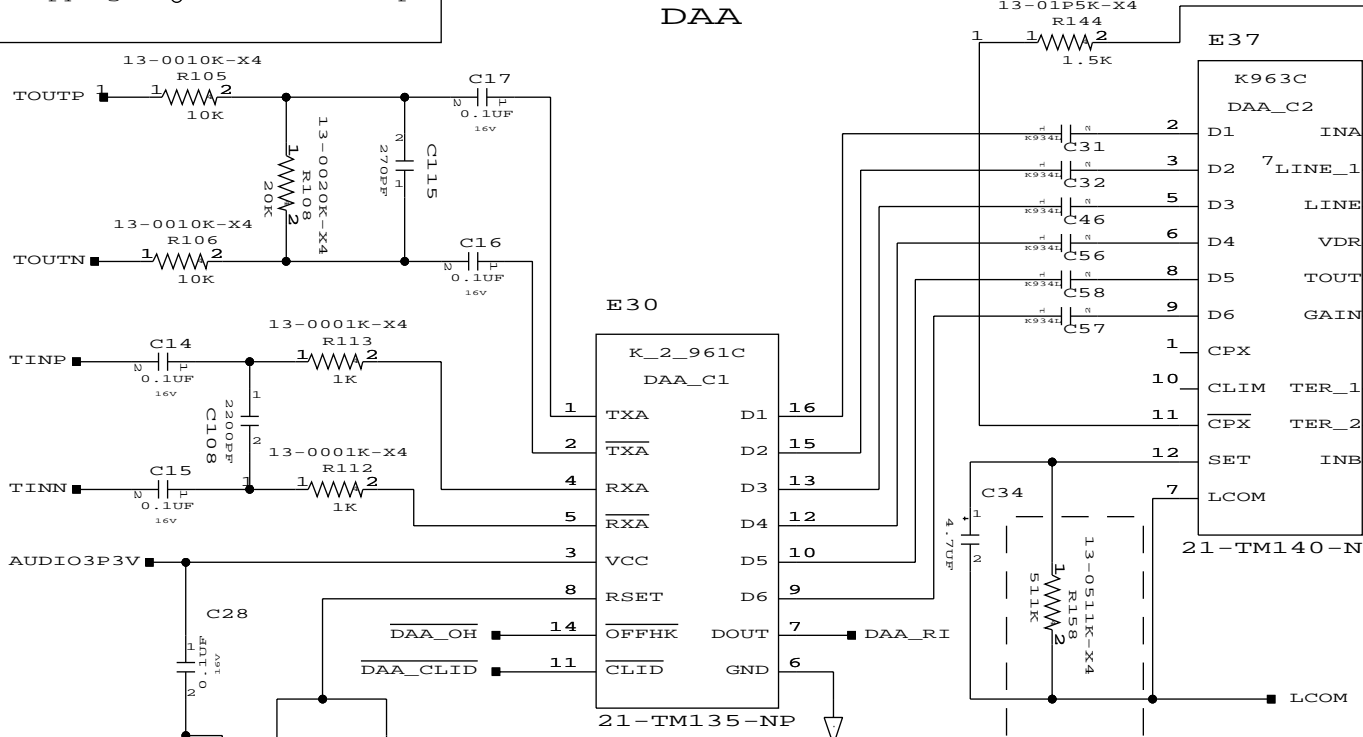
DAA

13-01P5K-X4
R144
1 1 2
1.5K

E37

K963C
DAA_C2

13-0010K-X4
R105
TOUTP 1 1 2
10K

C17
2 1
0.1UF
16v

13-0020K-X4
R108
20K
1 2

2
270PF
C115
1

13-0010K-X4
R106
TOUTN 1 2
10K

C16
2 1
0.1UF
16v

K934L C31
K934L C32
K934L C46
K934L C56
K934L C58
K934L C57

2 D1 INA
3 D2 7 LINE_1
5 D3 LINE
6 D4 VDR
8 D5 TOUT
9 D6 GAIN
1 CPX
10 CLIM TER_1
11 $\overline{CPX}$ TER_2
12 SET INB
7 LCOM

21-TM140-N

E30

13-0001K-X4
R113
TINP C14 1 2
2 1
0.1UF 1K
16v

1
220PF
C108
2

13-0001K-X4
R112
TINN C15 1 1 2
2 1
0.1UF 1K
16v

K_2_961C
DAA_C1

1 TXA D1 16
2 $\overline{TXA}$ D2 15
4 RXA D3 13
5 $\overline{RXA}$ D4 12
3 VCC D5 10
8 RSET D6 9
14 $\overline{OFFHK}$ DOUT 7
11 $\overline{CLID}$ GND 6

21-TM135-NP

AUDIO3P3V

C28
1
0.1UF
16v
2

$\overline{DAA\_OH}$
$\overline{DAA\_CLID}$

DAA_RI

C34
1
4.7UF
2

13-0511K-X4
R158
511K
1 2

LCOM